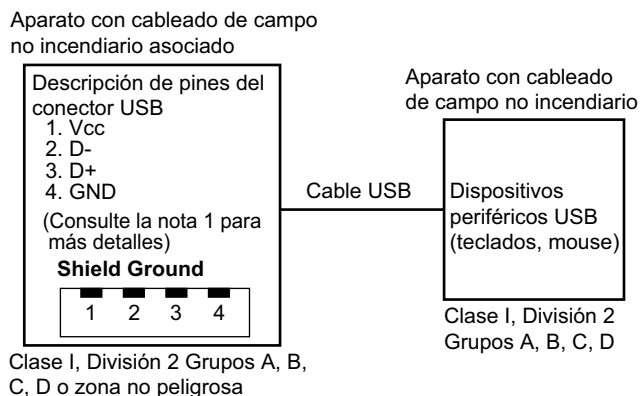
Aparato con cableado de campo no incendiario asociado

Descripción de pines del conector USB
1. Vcc
2. D-
3. D+
4. GND
(Consulte la nota 1 para más detalles)

Shield Ground

1 2 3 4

Clase I, División 2 Grupos A, B, C, D o zona no peligrosa

Cable USB

Aparato con cableado de campo no incendiario

Dispositivos periféricos USB (teclados, mouse)

Clase I, División 2 Grupos A, B, C, D